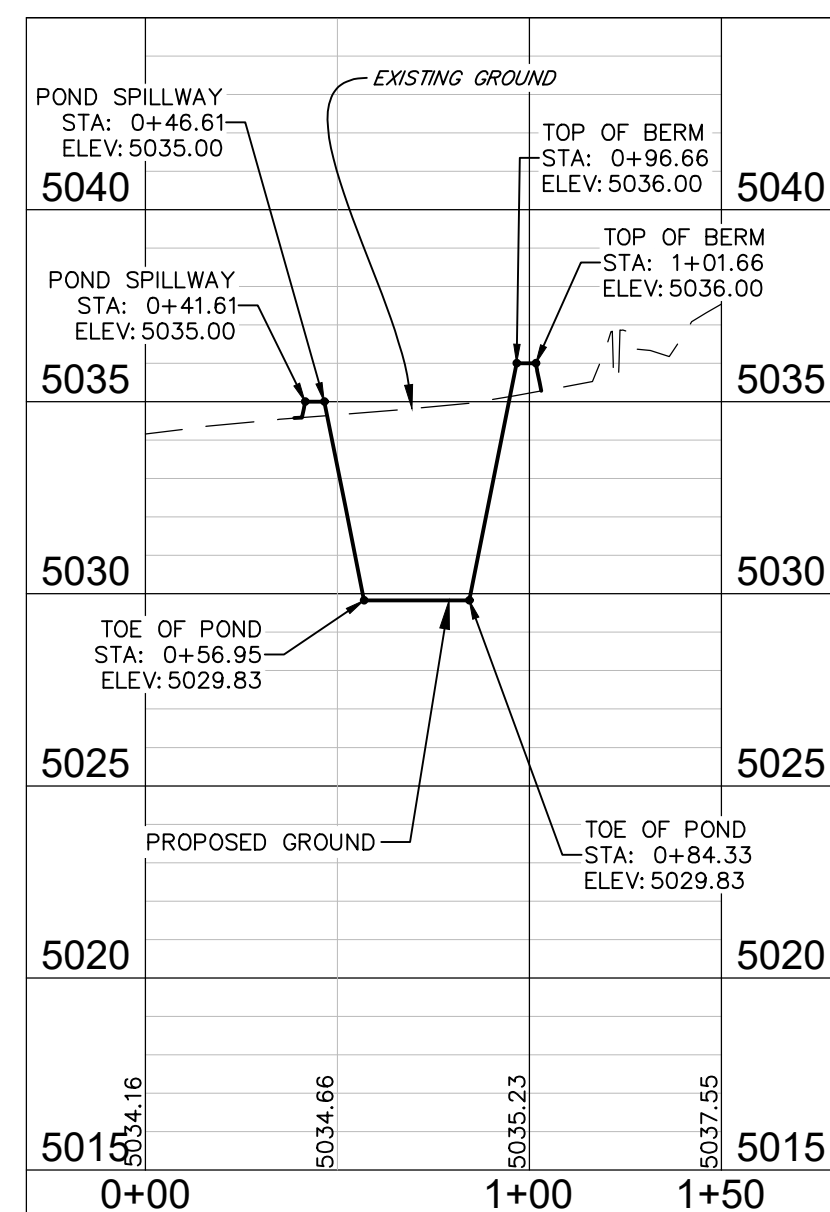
EXISTING GROUND

POND SPILLWAY
STA: 0+46.61
ELEV: 5035.00

TOP OF BERM
STA: 0+96.66
ELEV: 5036.00

5040

5040

TOP OF BERM
STA: 1+01.66
ELEV: 5036.00

POND SPILLWAY
STA: 0+41.61
ELEV: 5035.00

5035

5035

5030

5030

TOE OF POND
STA: 0+56.95
ELEV: 5029.83

5025

5025

PROPOSED GROUND

TOE OF POND
STA: 0+84.33
ELEV: 5029.83

5020

5020

5034.16

5034.66

5035.23

5037.55

5015

5015

0+00

1+00

1+50